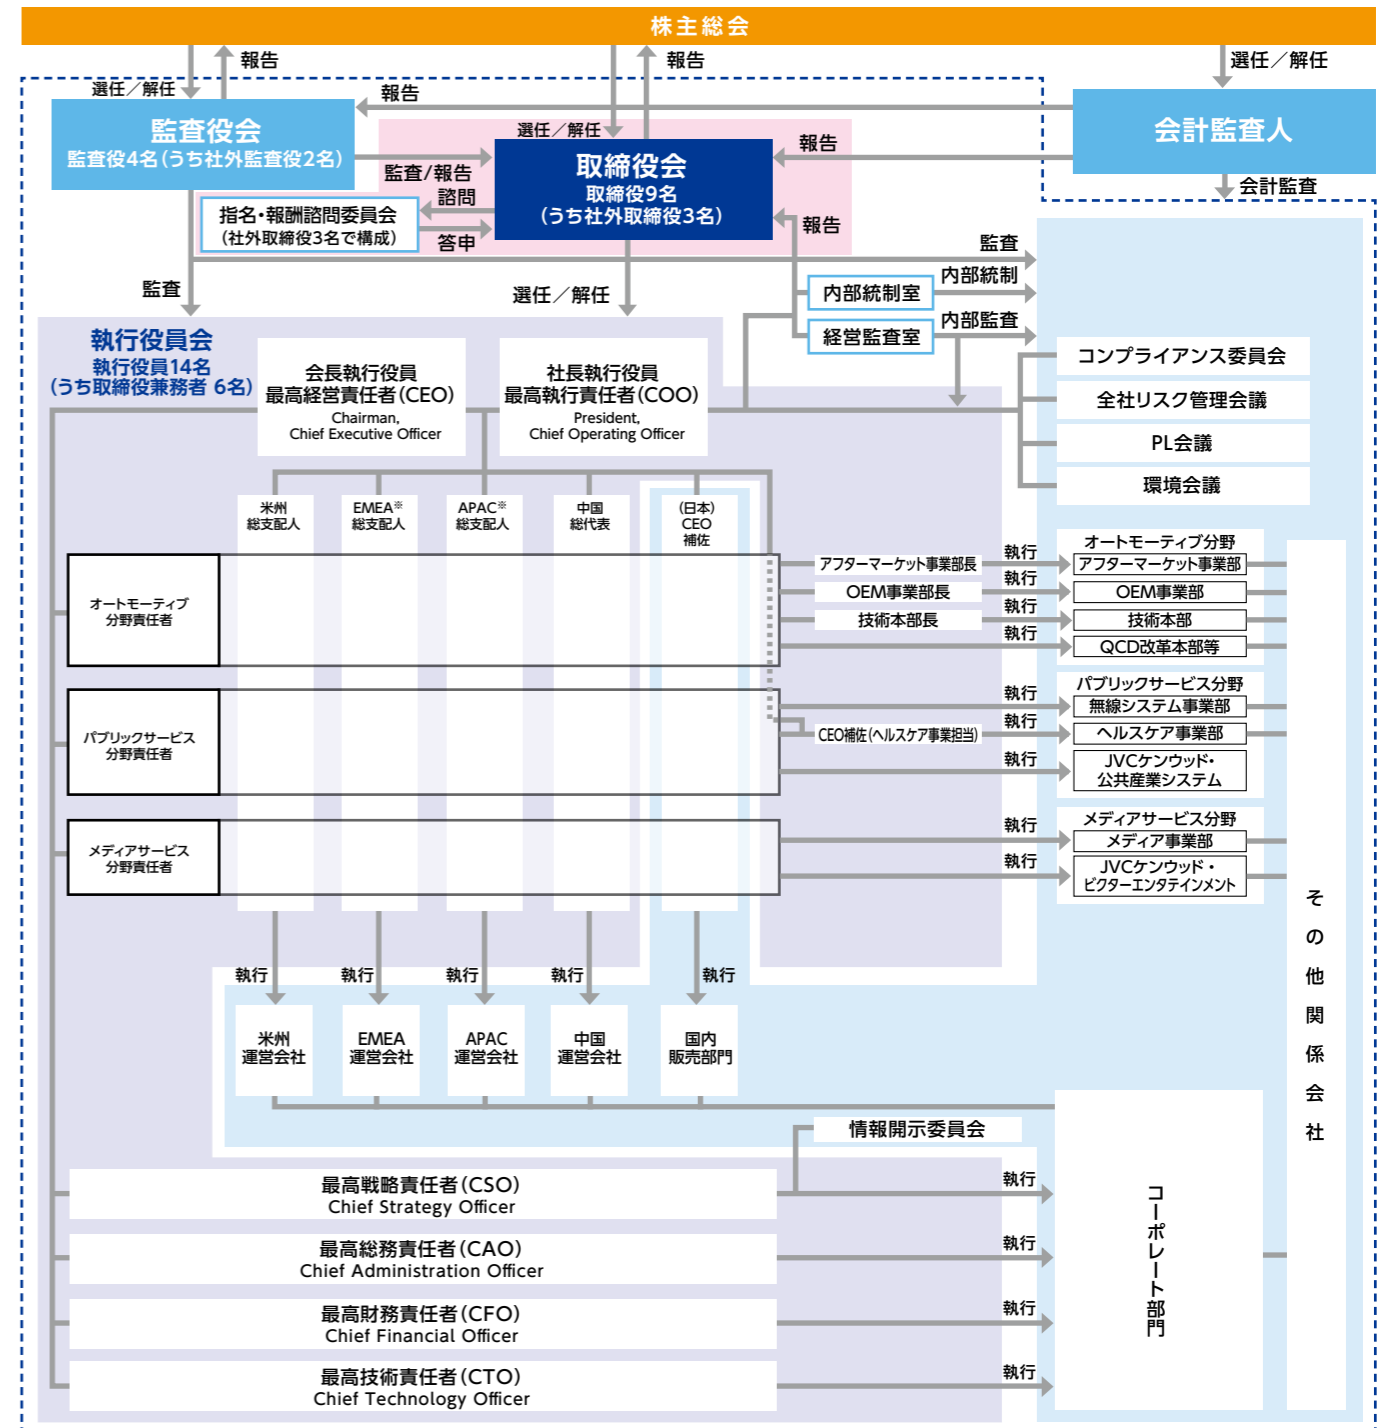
株主総会

報告
選任／解任
報告
選任／解任
報告

監査役会
監査役4名(うち社外監査役2名)

会計監査人

選任／解任
報告
監査/報告
諮問
取締役会
取締役9名
(うち社外取締役3名)

指名・報酬諮問委員会
(社外取締役3名で構成)
答申
報告
会計監査

監査
監査
内部統制
選任／解任
内部統制室
内部監査
経営監査室

執行役員会
執行役員14名
(うち取締役兼務者 6名)

会長執行役員
最高経営責任者(CEO)
Chairman,
Chief Executive Officer

社長執行役員
最高執行責任者(COO)
President,
Chief Operating Officer

コンプライアンス委員会
全社リスク管理会議
PL会議
環境会議

米州
総支配人

EMEA※
総支配人

APAC※
総支配人

中国
総代表

(日本)
CEO
補佐

オートモーティブ
分野責任者

アフターマーケット事業部長
OEM事業部長
技術本部長

執行
執行
執行
執行

オートモーティブ分野
アフターマーケット事業部
OEM事業部
技術本部
QCD改革本部等

パブリックサービス
分野責任者

CEO補佐(ヘルスケア事業担当)

執行
執行
執行

パブリックサービス分野
無線システム事業部
ヘルスケア事業部
JVCケンウッド・
公共産業システム

メディアサービス
分野責任者

執行
執行

メディアサービス分野
メディア事業部
JVCケンウッド・
ビクターエンタテインメント

そ
の
他
関
係
会
社

執行
執行
執行
執行
執行

米州
運営会社

EMEA
運営会社

APAC
運営会社

中国
運営会社

国内
販売部門

情報開示委員会

最高戦略責任者(CSO)
Chief Strategy Officer
執行

最高総務責任者(CAO)
Chief Administration Officer
執行

最高財務責任者(CFO)
Chief Financial Officer
執行

最高技術責任者(CTO)
Chief Technology Officer
執行

コーポレート部門